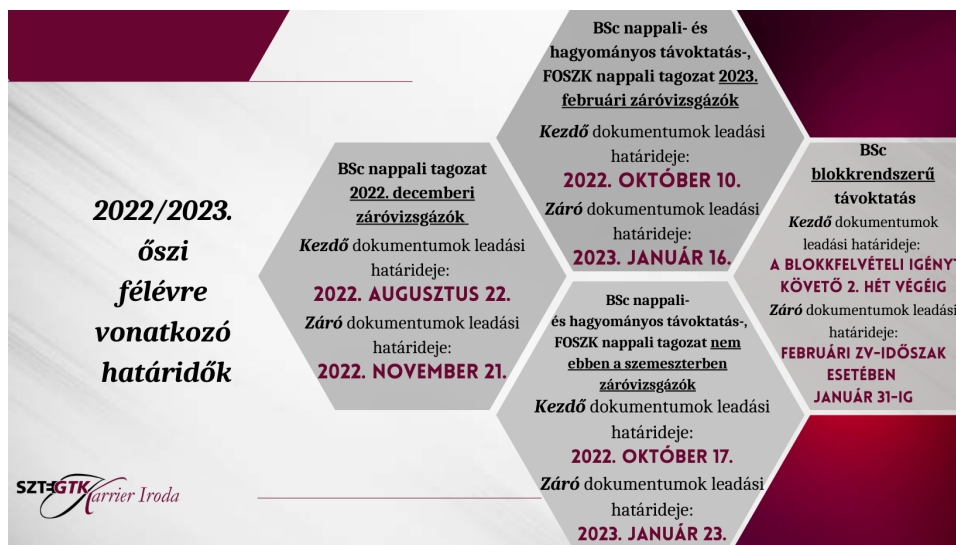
2022/2023. őszi félévre vonatkozó határidők

BSc nappali tagozat 2022. decemberi záróvizsgázók

Kezdő dokumentumok leadási határideje:
2022. AUGUSZTUS 22.
Záró dokumentumok leadási határideje:
2022. NOVEMBER 21.

BSc nappali- és hagyományos távoktatás-, FOSZK nappali tagozat 2023. februári záróvizsgázók

Kezdő dokumentumok leadási határideje:
2022. OKTÓBER 10.
Záró dokumentumok leadási határideje:
2023. JANUÁR 16.

BSc nappali- és hagyományos távoktatás-, FOSZK nappali tagozat nem ebben a szemeszterben záróvizsgázók

Kezdő dokumentumok leadási határideje:
2022. OKTÓBER 17.
Záró dokumentumok leadási határideje:
2023. JANUÁR 23.

BSc blokkrendszerű távoktatás

Kezdő dokumentumok leadási határideje:
A BLOKKFELVÉTELI IGÉNYT KÖVETŐ 2. HÉT VÉGÉIG
Záró dokumentumok leadási határideje:
FEBRUÁRI ZV-IDŐSZAK ESETÉBEN JANUÁR 31-IG

SZTE GTK Karrier Iroda